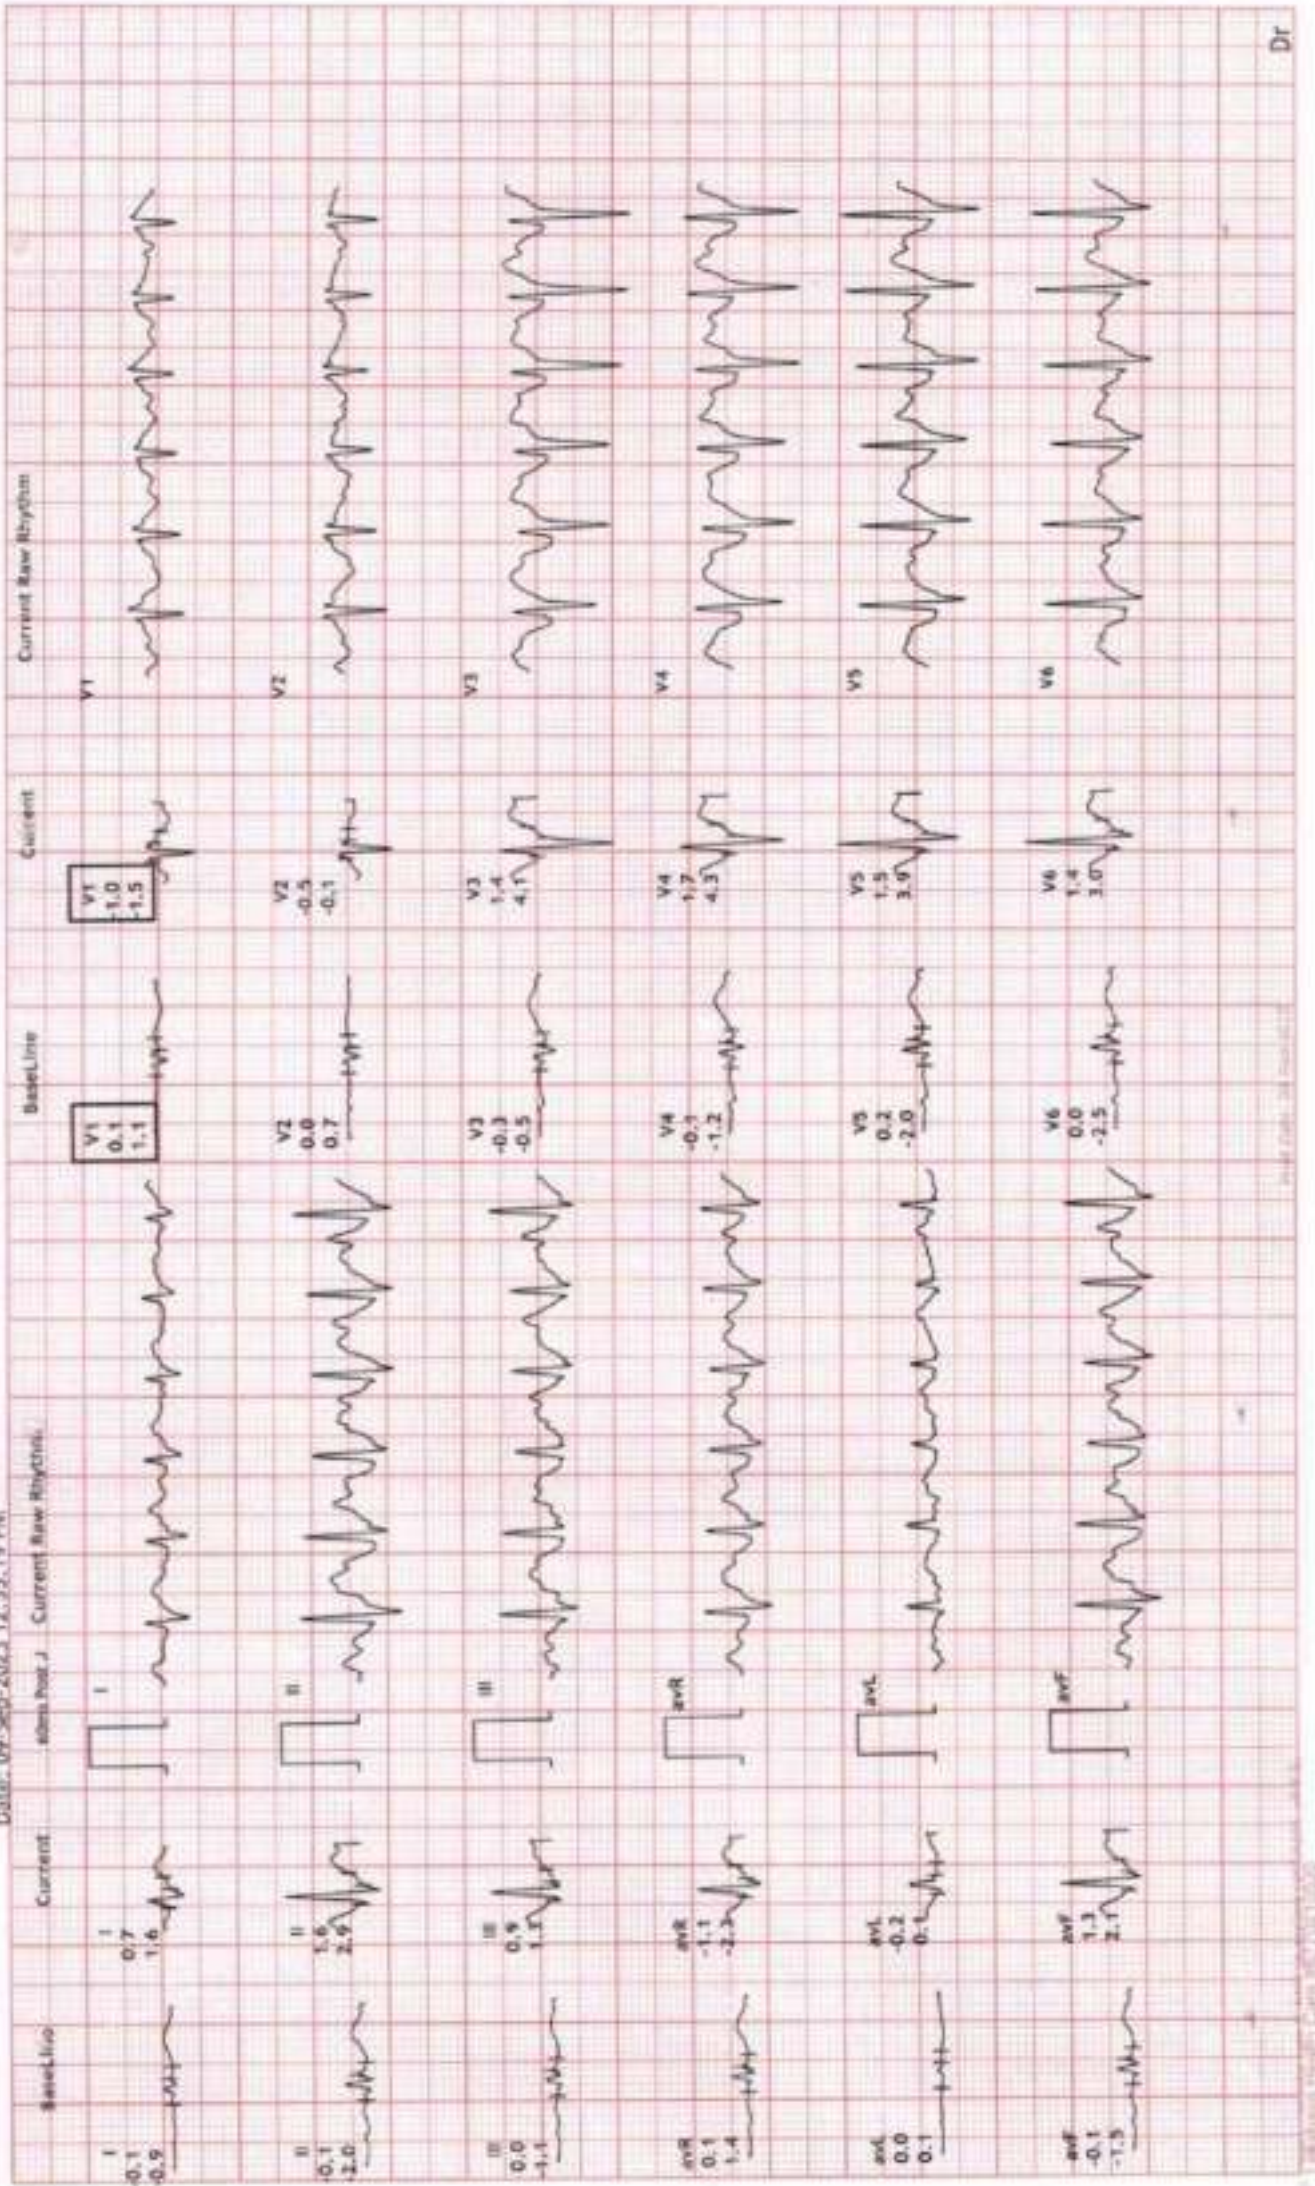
BaseLine

I
0.1
0.9

II
0.1
2.0

III
0.0
1.1

avR
0.1
1.4

avL
0.0
0.1

avF
-0.1
-1.5

Current

I
0.7
1.6

II
1.6
2.9

III
0.9
1.3

avR
-1.1
-2.3

avL
-0.2
0.1

avF
1.3
2.1

Date: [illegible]
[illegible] Current Raw Rhythm

I

II

III

avR

avL

avF

BaseLine

V1
0.1
1.1

V2
0.0
0.7

V3
-0.3
-0.5

V4
-0.1
-1.2

V5
0.2
-2.0

V6
0.0
-2.5

Current

V1
-1.0
-1.5

V2
-0.5
-0.1

V3
1.4
4.1

V4
1.7
4.3

V5
1.5
3.9

V6
1.4
3.0

Current Raw Rhythm

V1

V2

V3

V4

V5

V6

Dr